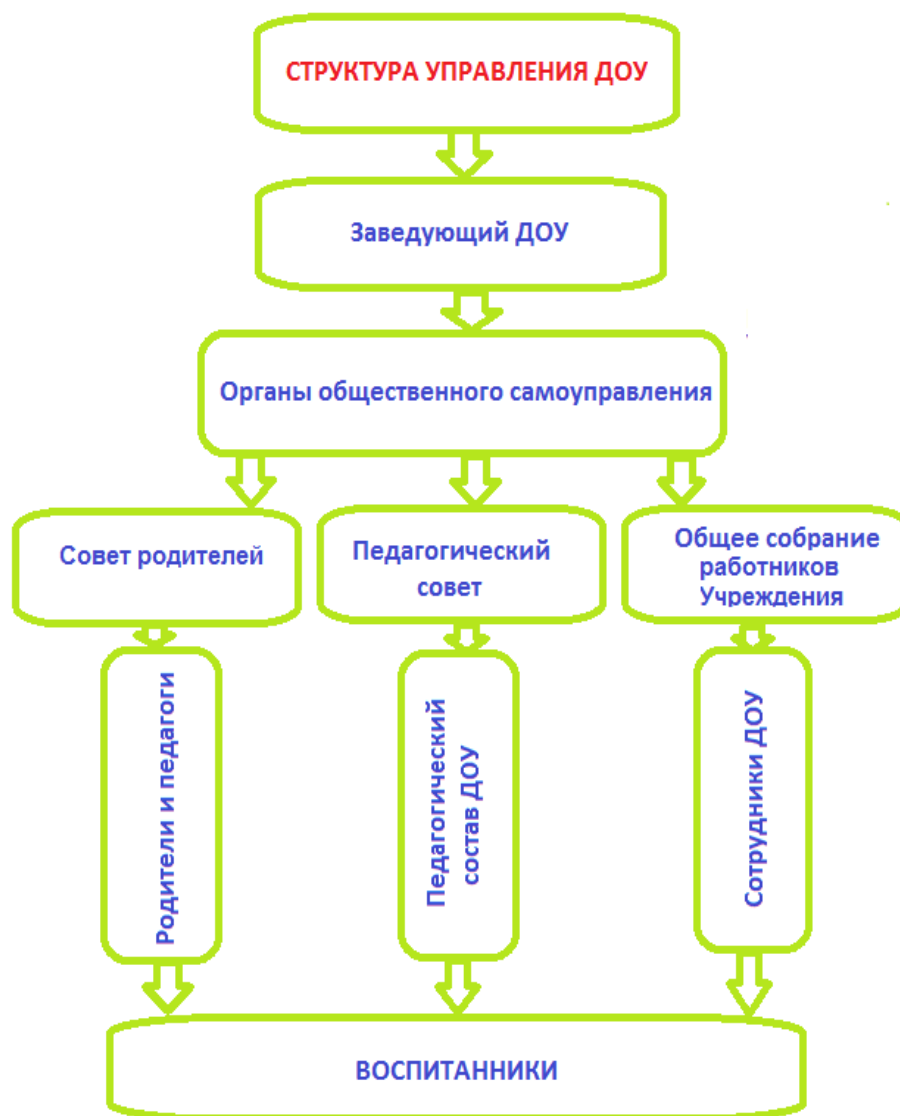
СТРУКТУРА УПРАВЛЕНИЯ ДОУ

Заведующий ДОУ

Органы общественного самоуправления

Совет родителей

Педагогический совет

Общее собрание работников Учреждения

Родители и педагоги

Педагогический состав ДОУ

Сотрудники ДОУ

ВОСПИТАННИКИ